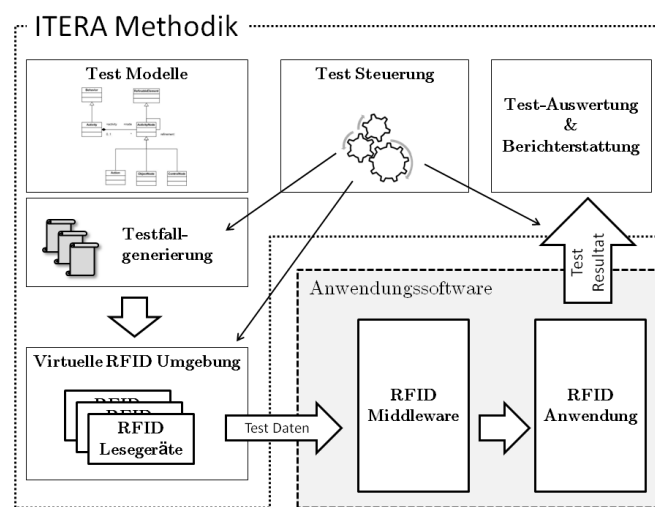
ITERA Methodik

Test Modelle

Test Steuerung

Test-Auswertung & Berichterstattung

Testfallgenerierung

Test Resultat

Anwendungssoftware

Virtuelle RFID Umgebung

RFID
RFID
RFID Lesegeräte

Test Daten

RFID Middleware

RFID Anwendung